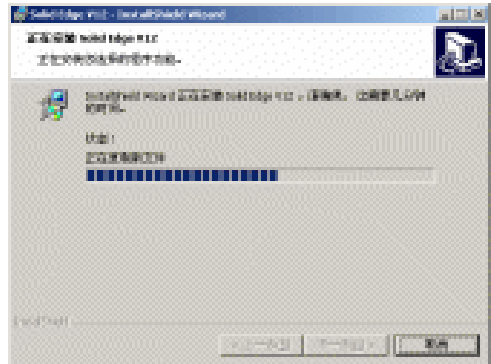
Solid Edge V12 - InstallShield Wizard

正在安装 Solid Edge V12
正在安装您选择的程序功能。

InstallShield Wizard 正在安装 Solid Edge V12，请稍候。这需要几分钟的时间。

状态：
正在复制新文件

InstallShield

< 上一步(B)　下一步(N) >　取消